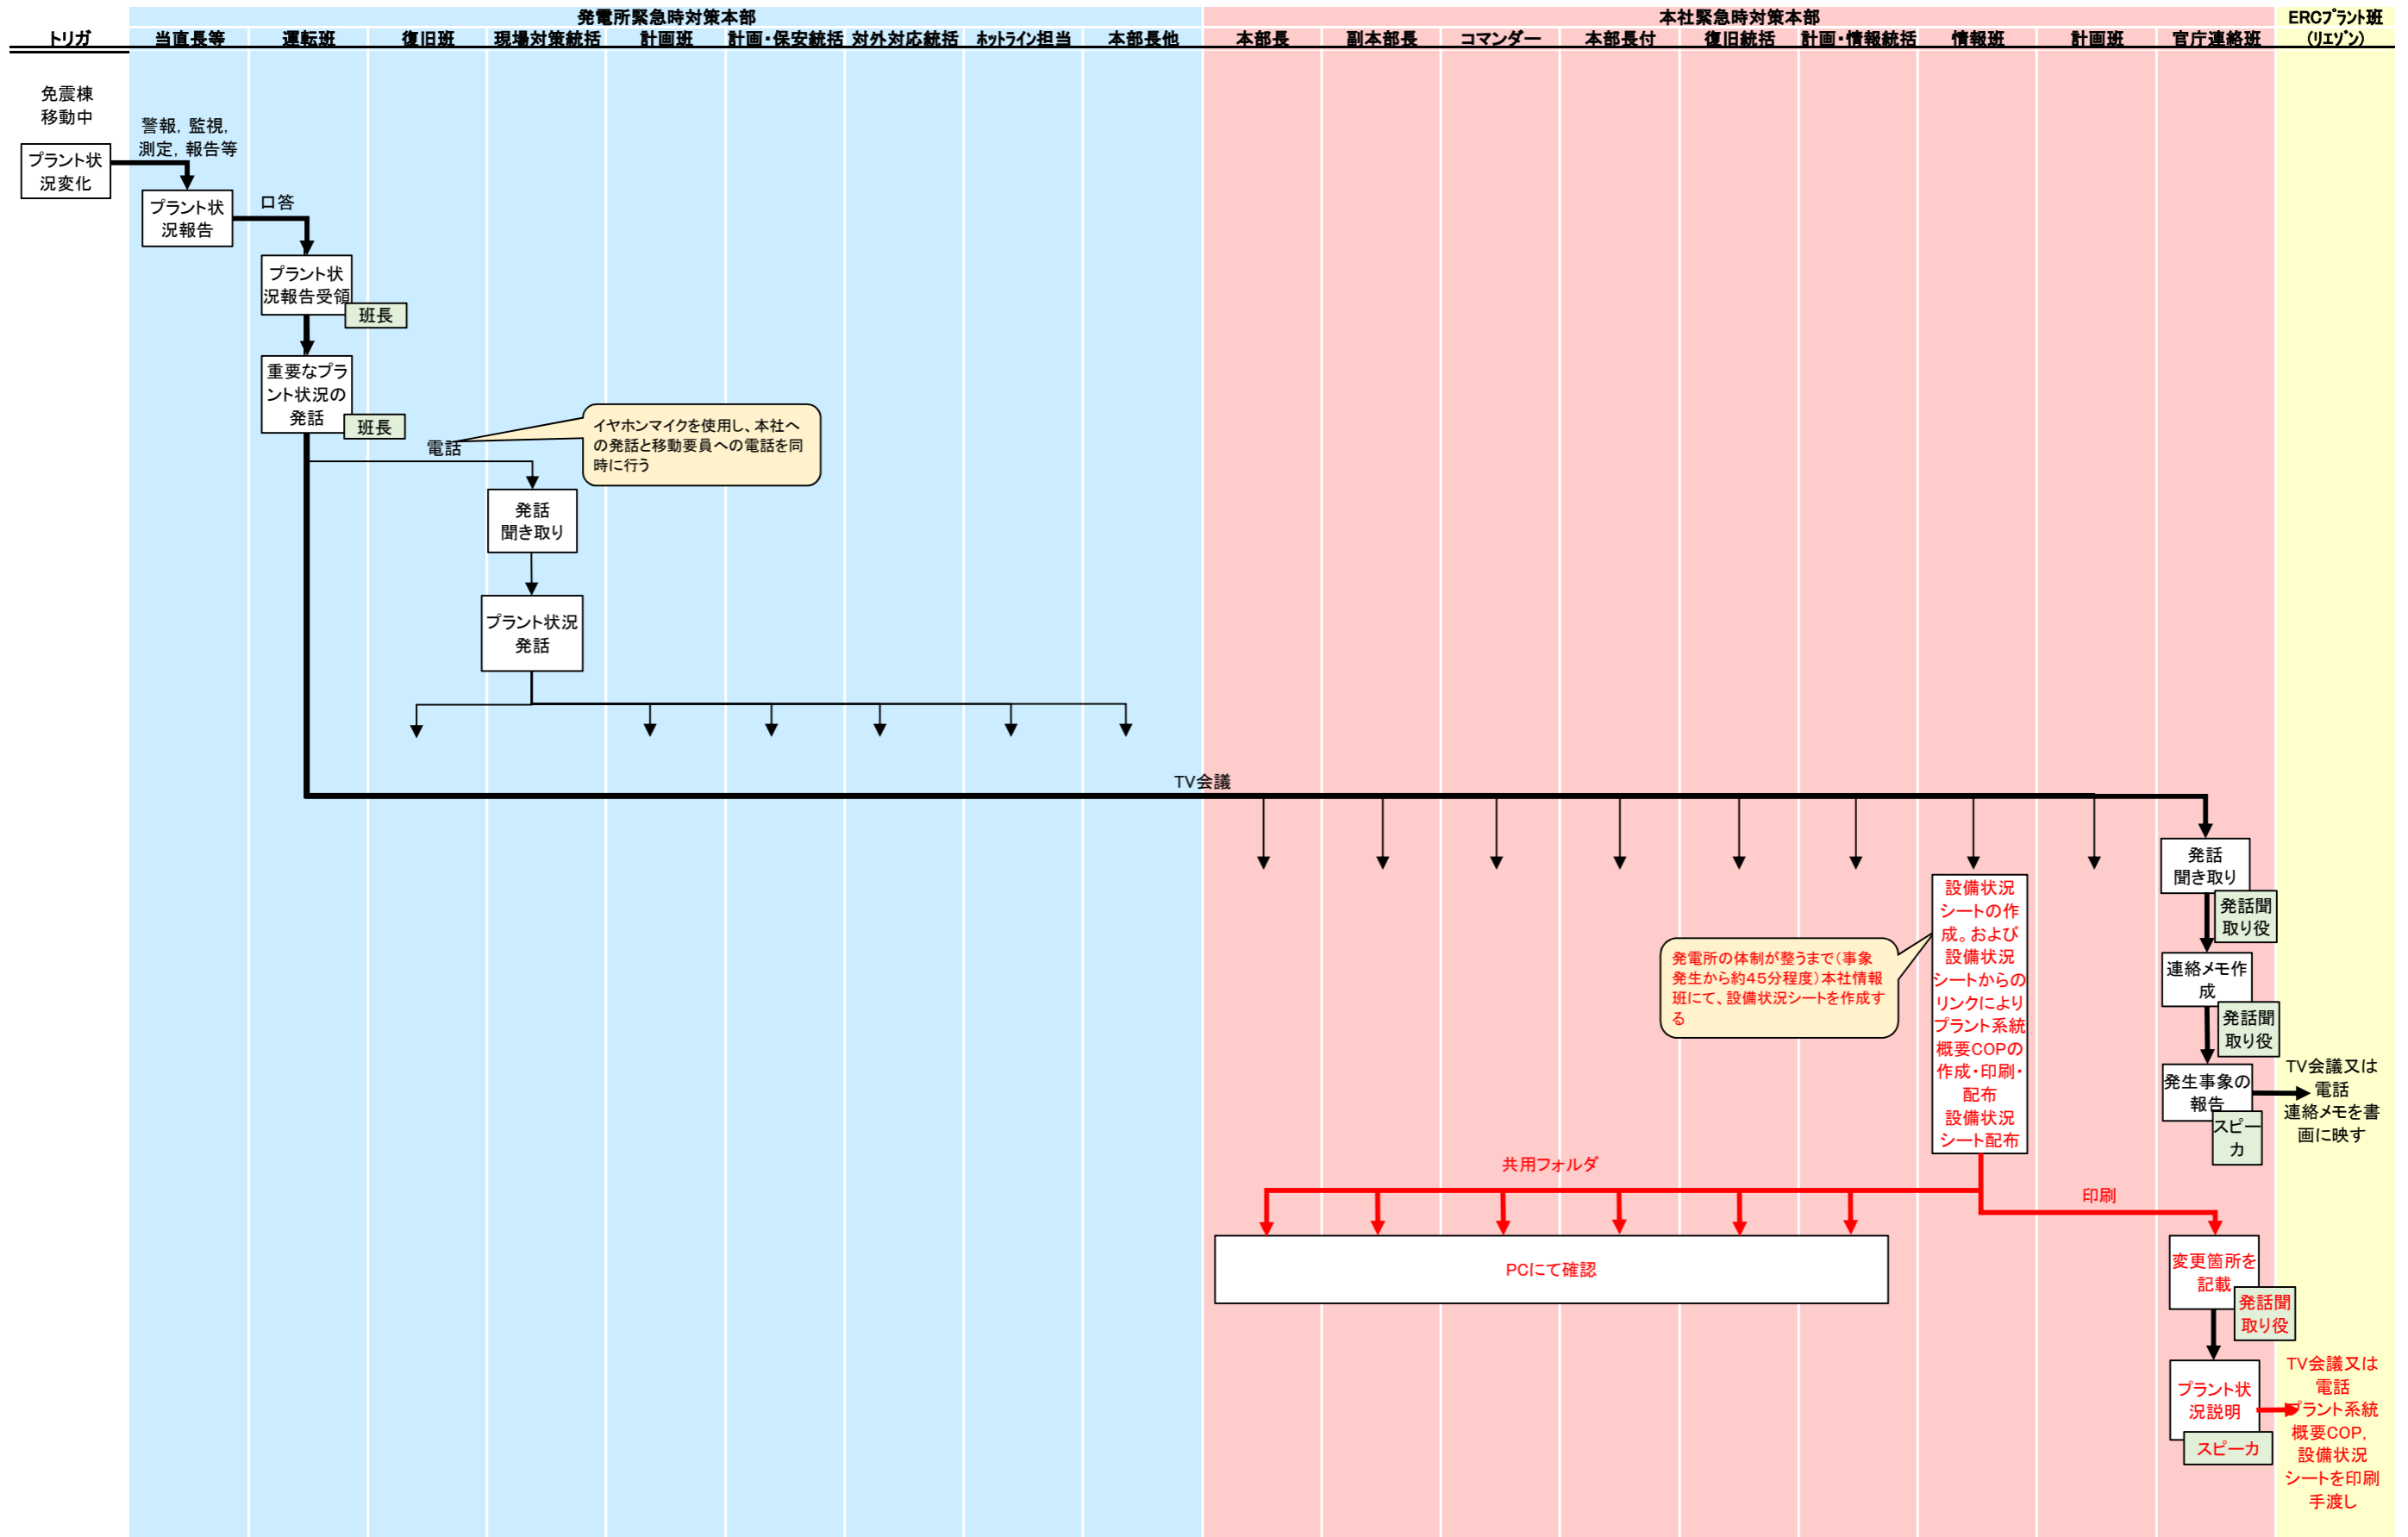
| トリガ | 発電所緊急時対策本部 | | | | | | | | | 本社緊急時対策本部 | | | | | | | | | ERCﾌﾟﾗﾝﾄ班 (ﾘｴｿﾞﾝ) |
|---|---|---|---|---|---|---|---|---|---|---|---|---|---|---|---|---|---|---|---|
| | 当直長等 | 運転班 | 復旧班 | 現場対策統括 | 計画班 | 計画・保安統括 | 対外対応統括 | ﾎｯﾄﾗｲﾝ担当 | 本部長他 | 本部長 | 副本部長 | コマンダー | 本部長付 | 復旧統括 | 計画・情報統括 | 情報班 | 計画班 | 官庁連絡班 | |

免震棟移動中

プラント状況変化

警報，監視，測定，報告等

プラント状況報告

口答

プラント状況報告受領

班長

重要なプラント状況の発話

班長

電話

イヤホンマイクを使用し、本社への発話と移動要員への電話を同時に行う

発話聞き取り

プラント状況発話

TV会議

発話聞き取り

発話聞取り役

連絡メモ作成

発話聞取り役

発生事象の報告

スピーカ

TV会議又は電話
連絡メモを書画に映す

設備状況シートの作成。および設備状況シートからのリンクによりプラント系統概要COPの作成・印刷・配布
設備状況シート配布

発電所の体制が整うまで（事象発生から約45分程度）本社情報班にて、設備状況シートを作成する

共用フォルダ

印刷

PCにて確認

変更箇所を記載

発話聞取り役

プラント状況説明

スピーカ

TV会議又は電話
プラント系統概要COP，設備状況シートを印刷手渡し